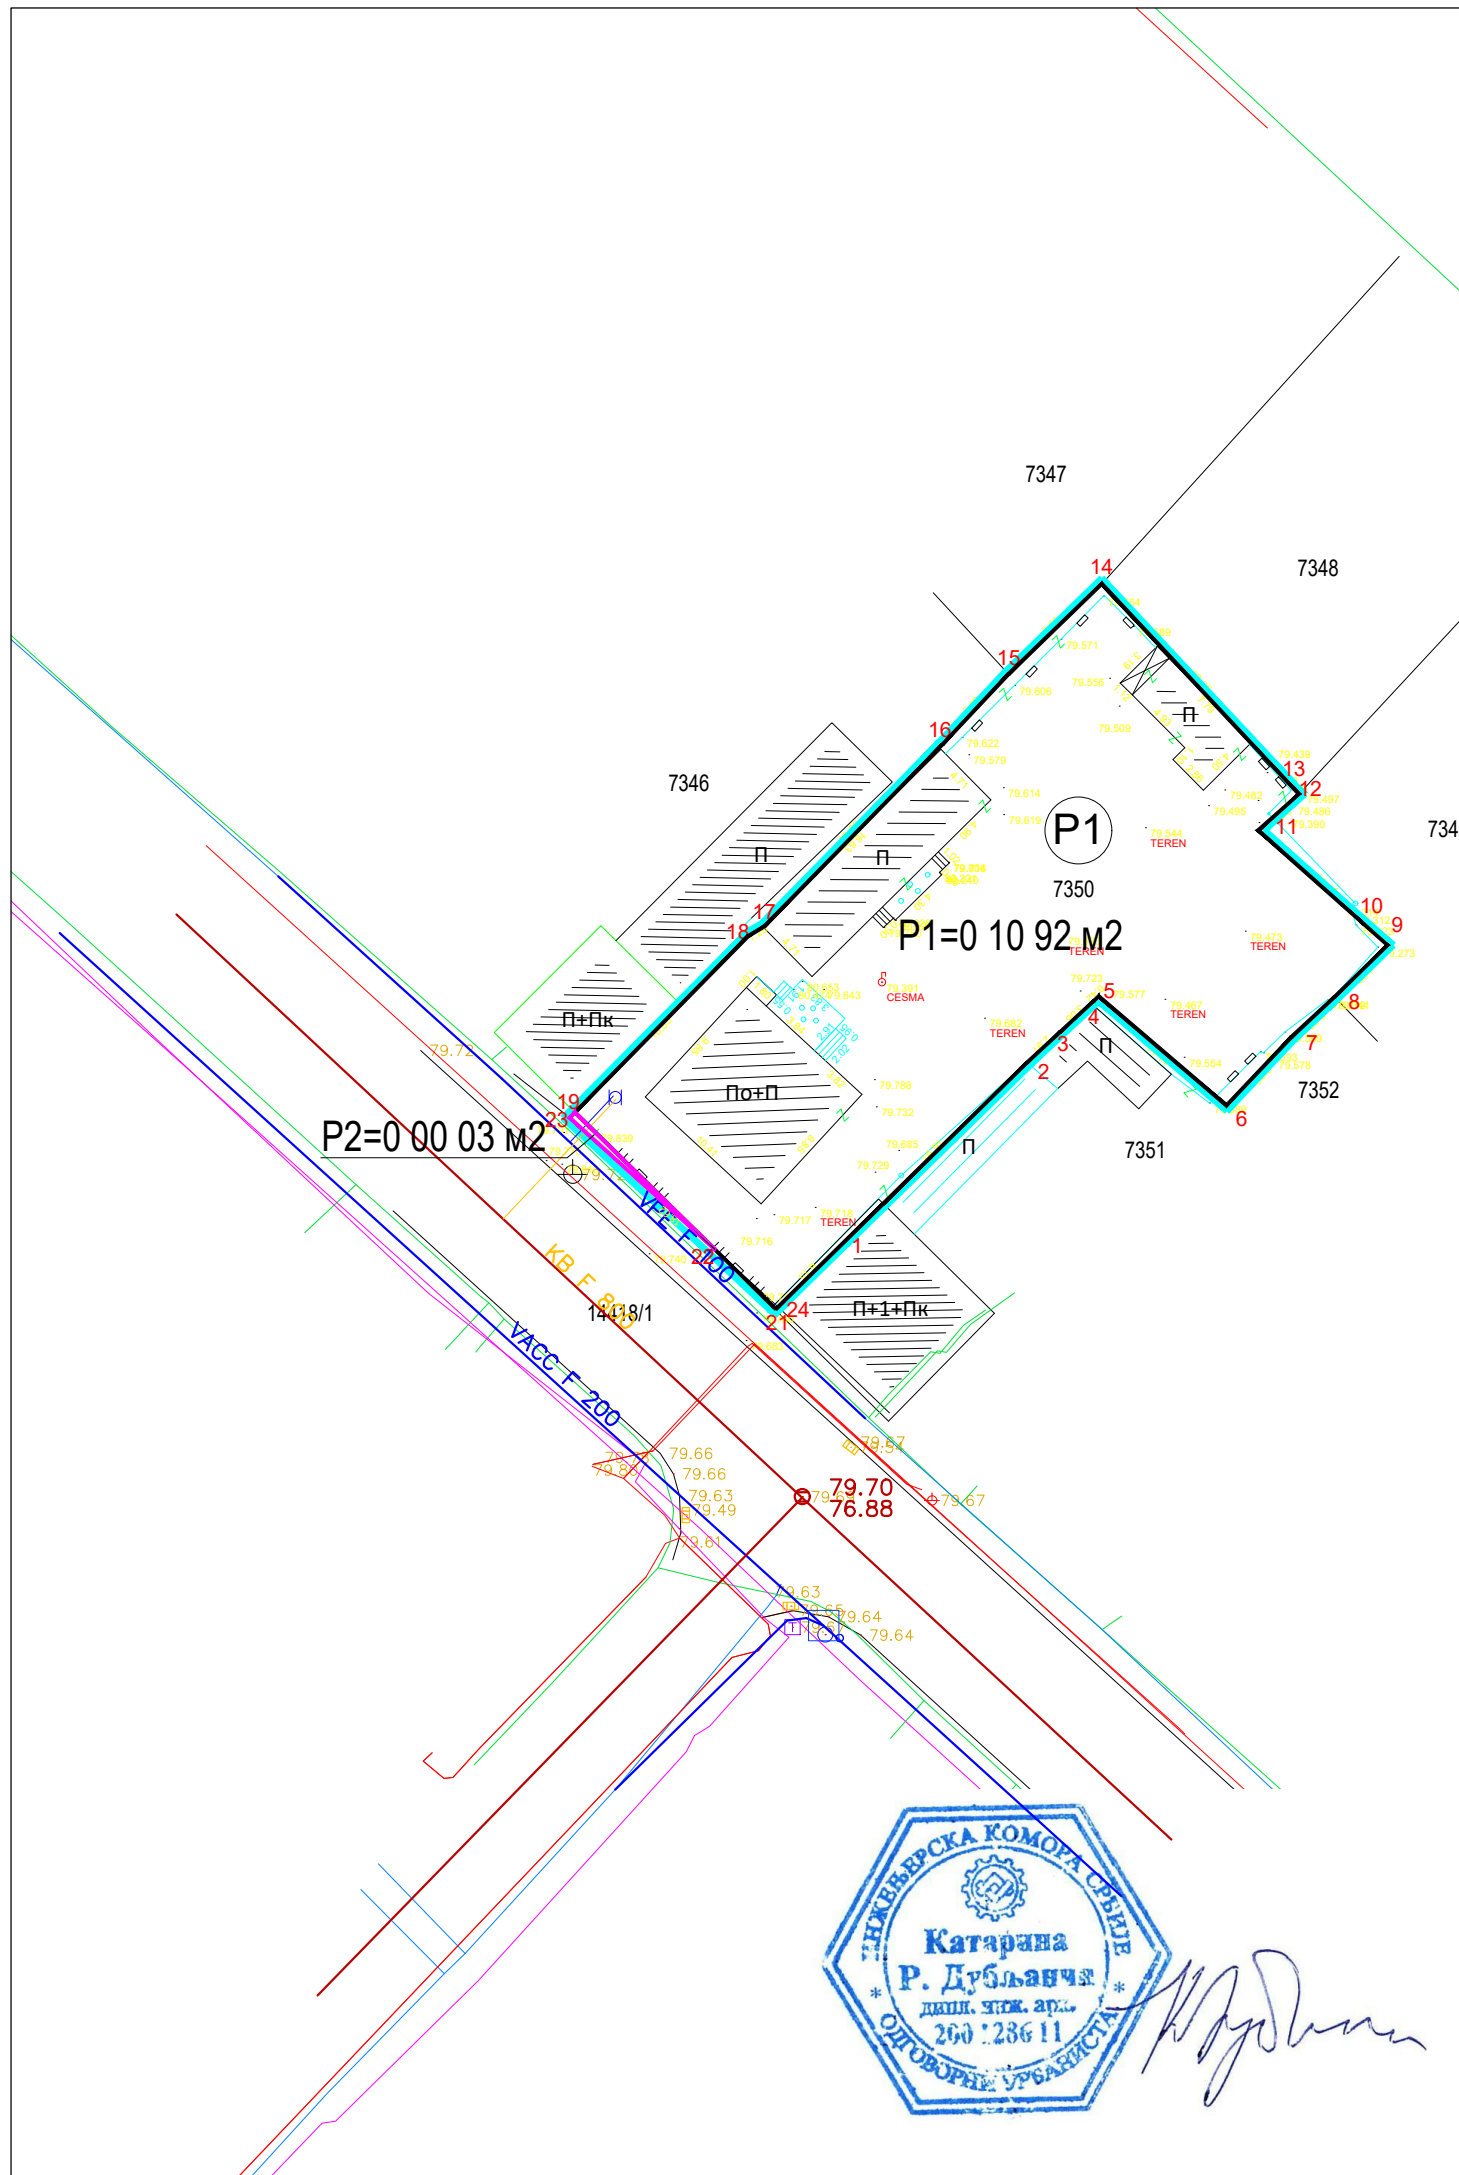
7347

7348

14

15

16

13

12

11

П

7346

П

П

P1

7350

734

TEREN

10

9

17

18

P1=0 10 92 м2

TEREN

TEREN

П+Пк

CESMA

5

8

4

TEREN

TEREN

79.72

3

П

7

По+П

2

7352

19

23

6

P2=0 00 03 м2

П

7351

TEREN

1

22

24

21

КВ F 800

14418/1

П+1+Пк

VACC F 200

79.66

79.66

79.63

79.49

79.61

79.70

76.88

79.67

79.63

79.64

79.64

ИНЖЕЊЕРСКА КОМОРА СРБИЈЕ

Катарина Р. Дубљанчић

дипл. инж. арх.

200 1286 11

ОДГОВОРНИ УРБАНИСТА